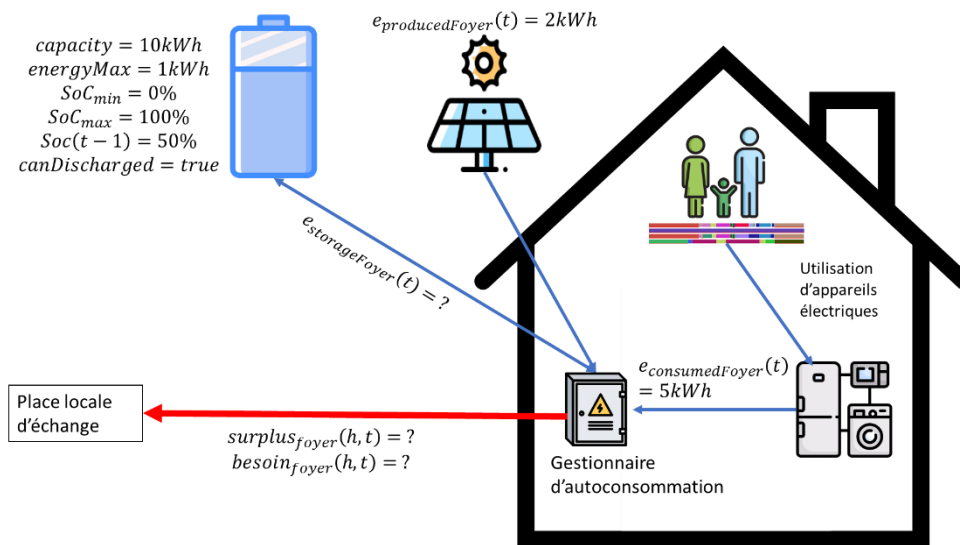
$capacity = 10kWh$
$energyMax = 1kWh$
$SoC_{min} = 0\%$
$SoC_{max} = 100\%$
$Soc(t-1) = 50\%$
$canDischarged = true$

$e_{producedFoyer}(t) = 2kWh$

$e_{storageFoyer}(t) = ?$

Utilisation d'appareils électriques

$e_{consumedFoyer}(t) = 5kWh$

Place locale d'échange

$surplus_{foyer}(h,t) = ?$
$besoin_{foyer}(h,t) = ?$

Gestionnaire d'autoconsommation